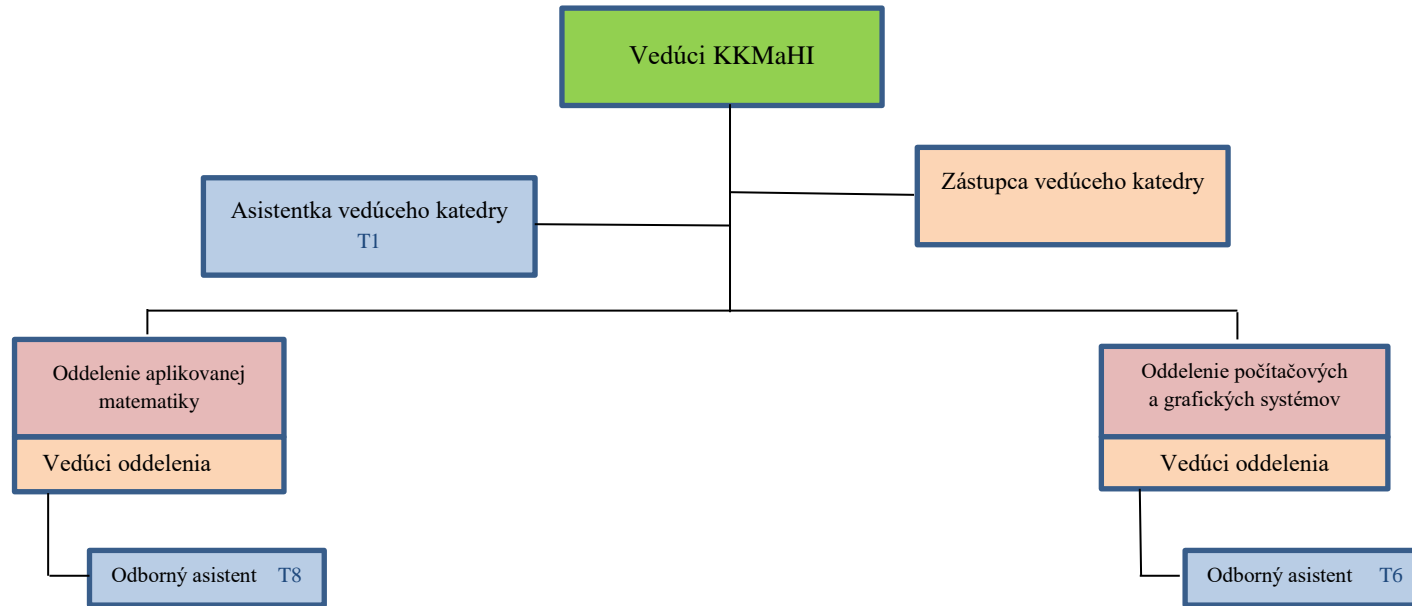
Vedúci KKMaHI

Zástupca vedúceho katedry

Asistentka vedúceho katedry
T1

Oddelenie aplikovanej matematiky

Vedúci oddelenia

Oddelenie počítačových a grafických systémov

Vedúci oddelenia

Odborný asistent T8

Odborný asistent T6